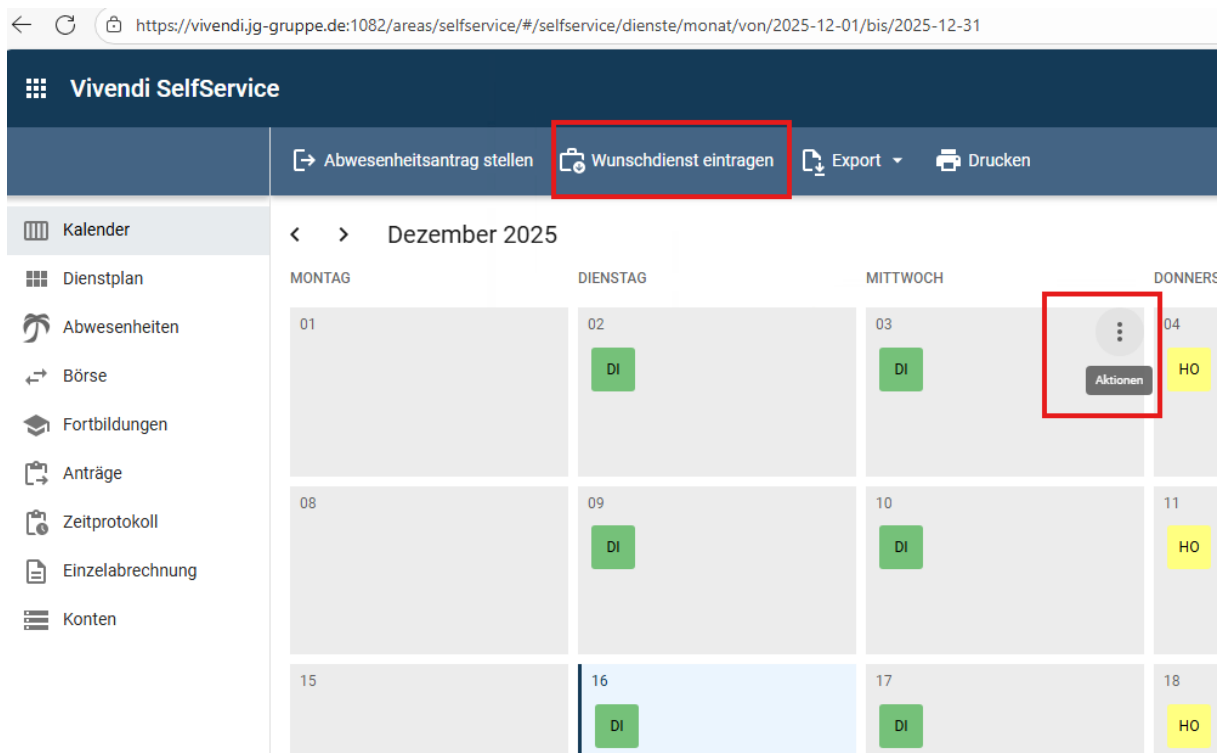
https://vivendi.jg-gruppe.de:1082/areas/selfservice/#/selfservice/dienste/monat/von/2025-12-01/bis/2025-12-31

Vivendi SelfService

Abwesenheitsantrag stellen
Wunschdienst eintragen
Export
Drucken

Kalender
Dienstplan
Abwesenheiten
Börse
Fortbildungen
Anträge
Zeitprotokoll
Einzelabrechnung
Konten

Dezember 2025

| MONTAG | DIENSTAG | MITTWOCH | DONNERS |
|---|---|---|---|
| 01 | 02 DI | 03 DI Aktionen | 04 HO |
| 08 | 09 DI | 10 DI | 11 HO |
| 15 | 16 DI | 17 DI | 18 HO |